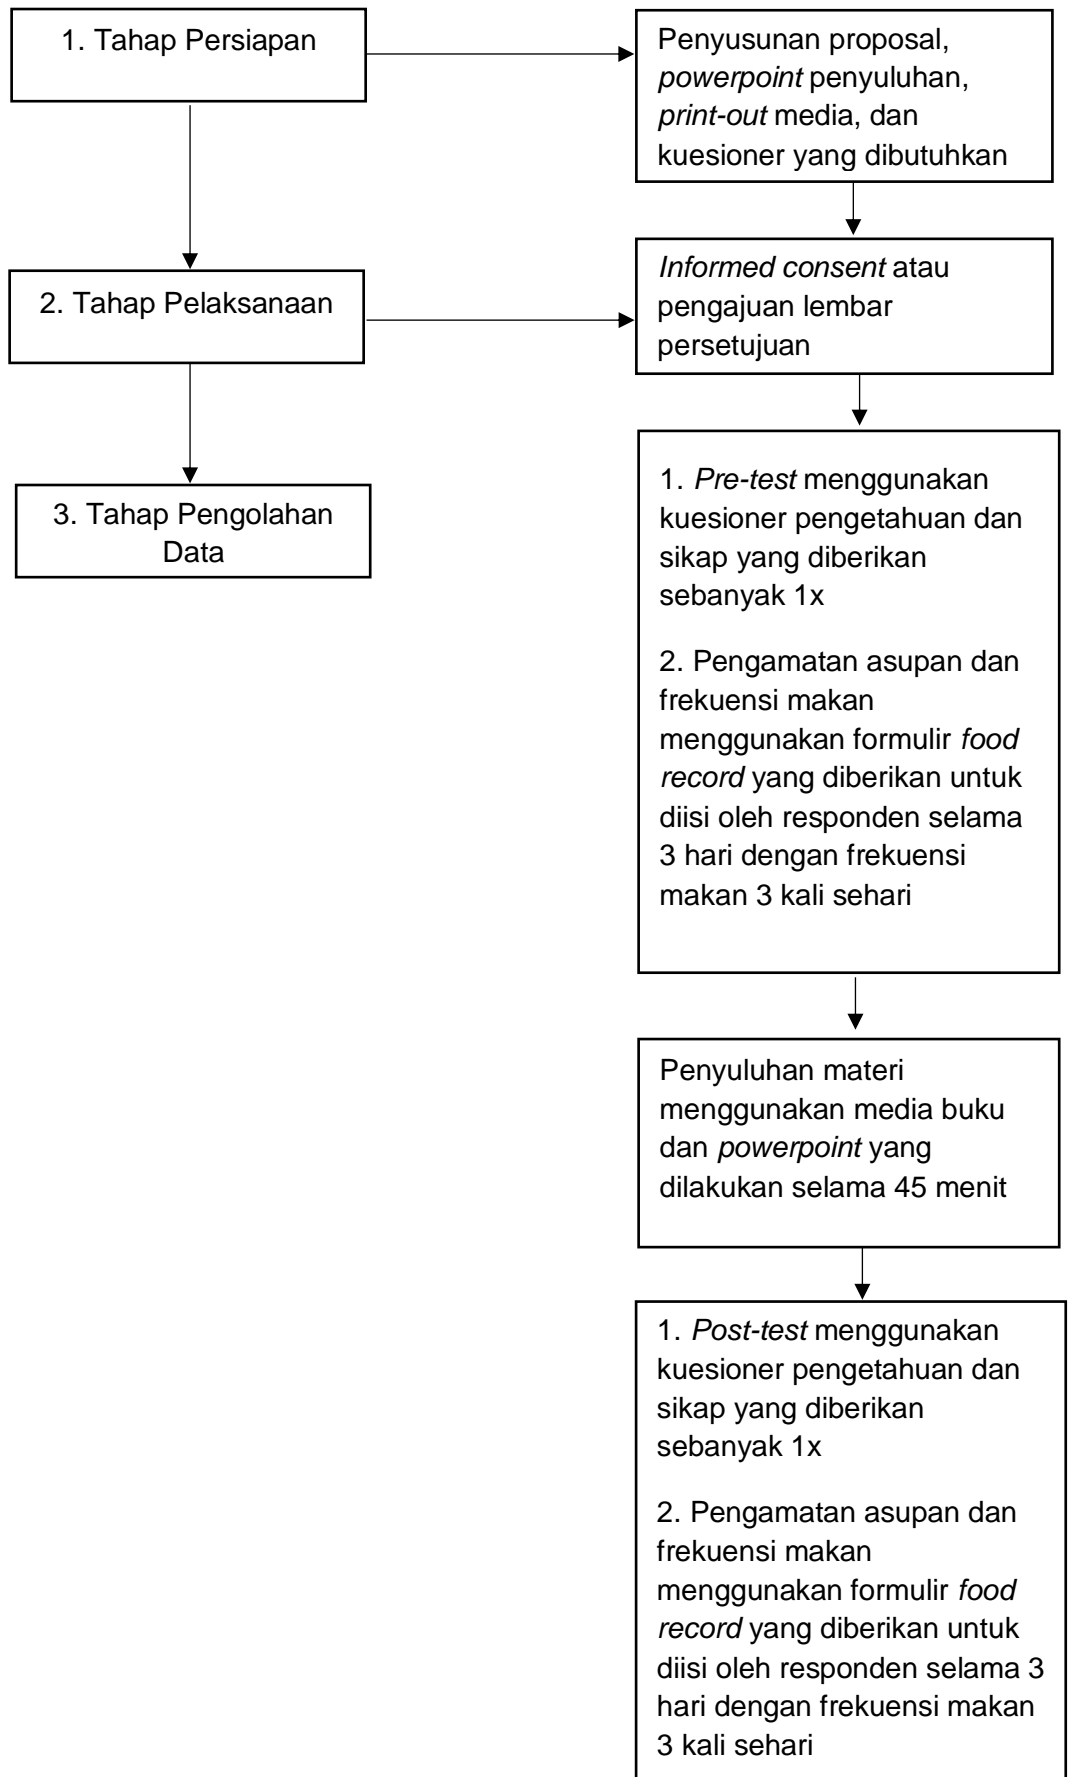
1. Tahap Persiapan

Penyusunan proposal, powerpoint penyuluhan, print-out media, dan kuesioner yang dibutuhkan

2. Tahap Pelaksanaan

Informed consent atau pengajuan lembar persetujuan

3. Tahap Pengolahan Data

1. Pre-test menggunakan kuesioner pengetahuan dan sikap yang diberikan sebanyak 1x

2. Pengamatan asupan dan frekuensi makan menggunakan formulir food record yang diberikan untuk diisi oleh responden selama 3 hari dengan frekuensi makan 3 kali sehari

Penyuluhan materi menggunakan media buku dan powerpoint yang dilakukan selama 45 menit

1. Post-test menggunakan kuesioner pengetahuan dan sikap yang diberikan sebanyak 1x

2. Pengamatan asupan dan frekuensi makan menggunakan formulir food record yang diberikan untuk diisi oleh responden selama 3 hari dengan frekuensi makan 3 kali sehari